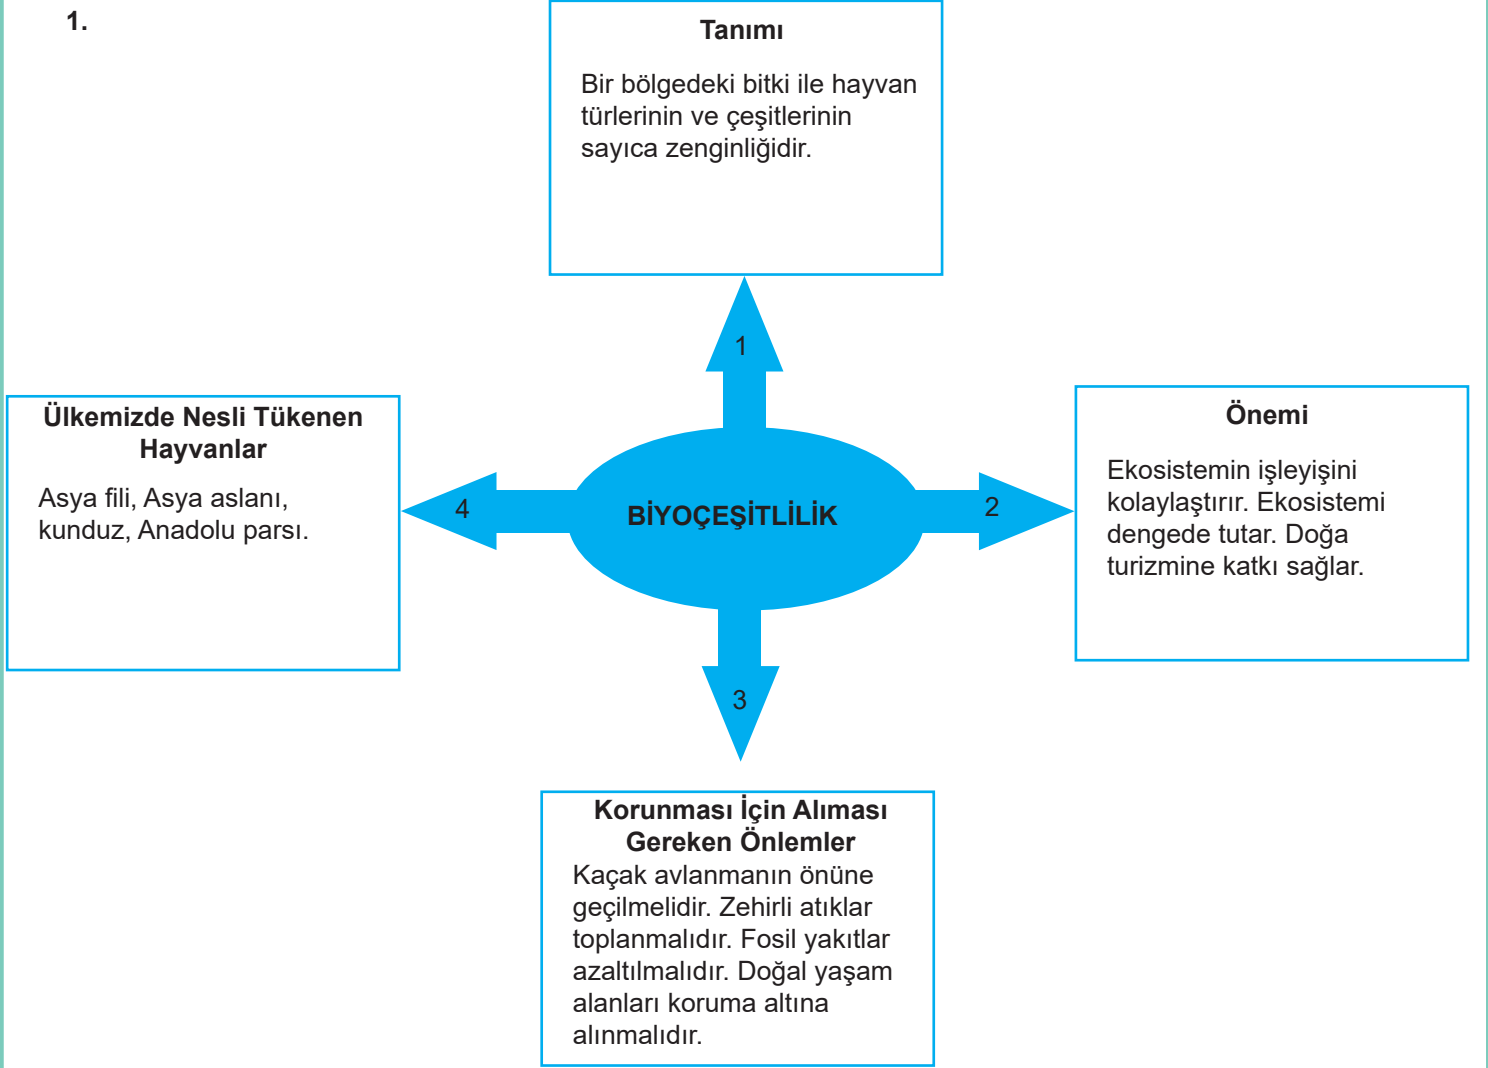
1.

Tanımı

Bir bölgedeki bitki ile hayvan türlerinin ve çeşitlerinin sayıca zenginliğidir.

1

Ülkemizde Nesli Tükenen Hayvanlar

Asya fili, Asya aslanı, kunduz, Anadolu parsı.

4

BİYOÇEŞİTLİLİK

2

Önemi

Ekosistemin işleyişini kolaylaştırır. Ekosistemi dengede tutar. Doğa turizmine katkı sağlar.

3

Korunması İçin Alıması Gereken Önlemler

Kaçak avlanmanın önüne geçilmelidir. Zehirli atıklar toplanmalıdır. Fosil yakıtlar azaltılmalıdır. Doğal yaşam alanları koruma altına alınmalıdır.